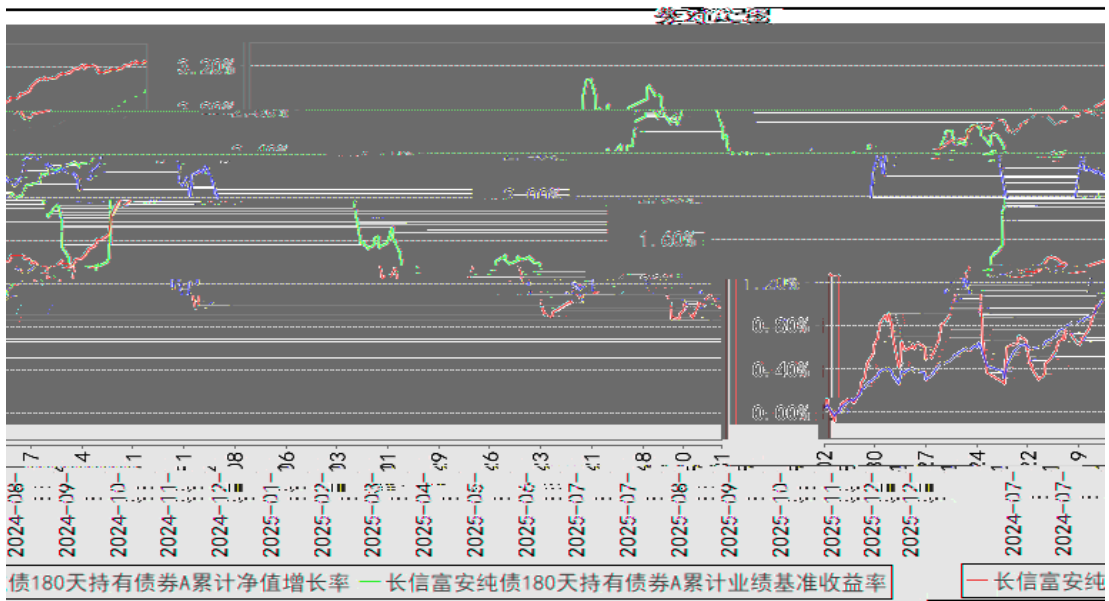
3.20%
1.60%
1.20%
0.80%
0.40%
0.00%
2024-08-
2024-09-
2024-10-
2024-11-
2024-12-
2025-01-
2025-02-
2025-03-
2025-04-
2025-05-
2025-06-
2025-07-
2025-07-
2025-08-
2025-09-
2025-10-
2025-11-
2025-12-
2025-12-
2024-07-
2024-07-
债180天持有债券A累计净值增长率 — 长信富安纯债180天持有债券A累计业绩基准收益率
— 长信富安纯